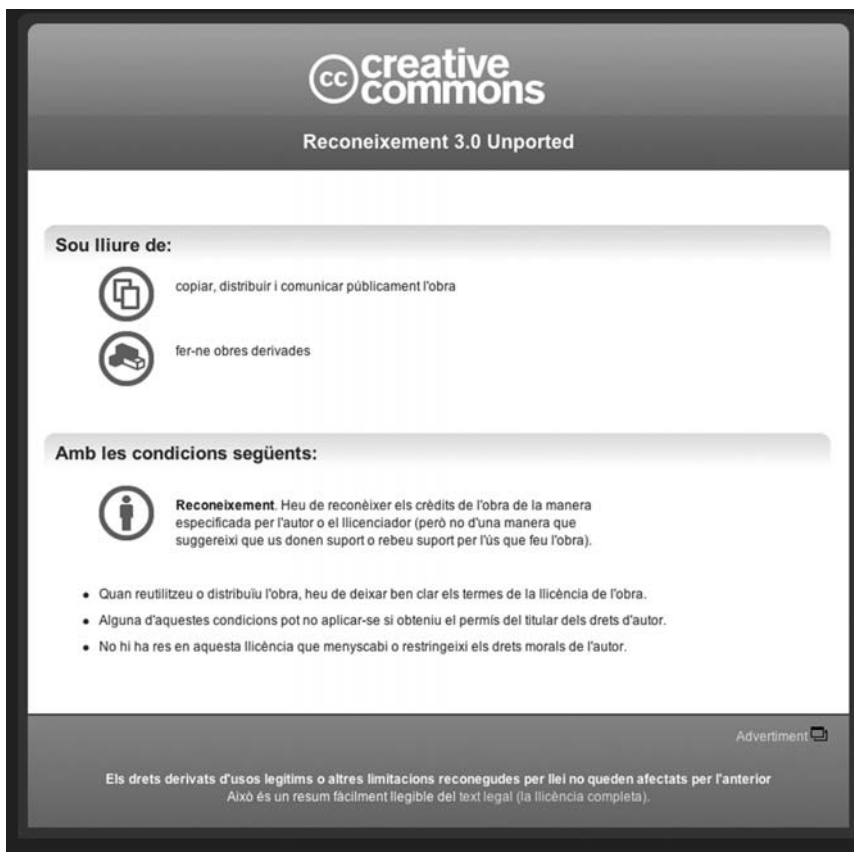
cc creative commons

Reconeixement 3.0 Unported

Sou lliure de:

copiar, distribuir i comunicar públicament l'obra

fer-ne obres derivades

Amb les condicions següents:

**Reconeixement**. Heu de reconèixer els crèdits de l'obra de la manera especificada per l'autor o el llicenciador (però no d'una manera que suggereixi que us donen suport o rebeu suport per l'ús que feu l'obra).

- Quan reutilitzeu o distribuïu l'obra, heu de deixar ben clar els termes de la llicència de l'obra.
- Alguna d'aquestes condicions pot no aplicar-se si obteniu el permís del titular dels drets d'autor.
- No hi ha res en aquesta llicència que menyscabi o restringeixi els drets morals de l'autor.

Advertiment

Els drets derivats d'usos legítims o altres limitacions reconegudes per llei no queden afectats per l'anterior
Això és un resum fàcilment llegible del text legal (la llicència completa).